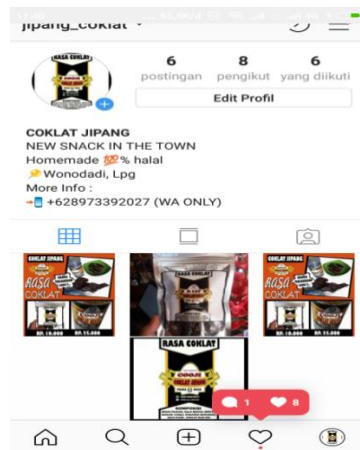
jipang_coklat

RASA COKLAT

6 postingan
8 pengikut
6 yang diikuti

Edit Profil

COKLAT JIPANG
NEW SNACK IN THE TOWN
Homemade 💯 % halal
Wonodadi, Lpg
More Info :
+628973392027 (WA ONLY)

COKLAT JIPANG
RASA COKLAT
RP. 10.000
RP. 15.000

RASA COKLAT
COKLAT JIPANG

COKLAT JIPANG
RASA COKLAT
RP. 10.000
RP. 15.000

1
8